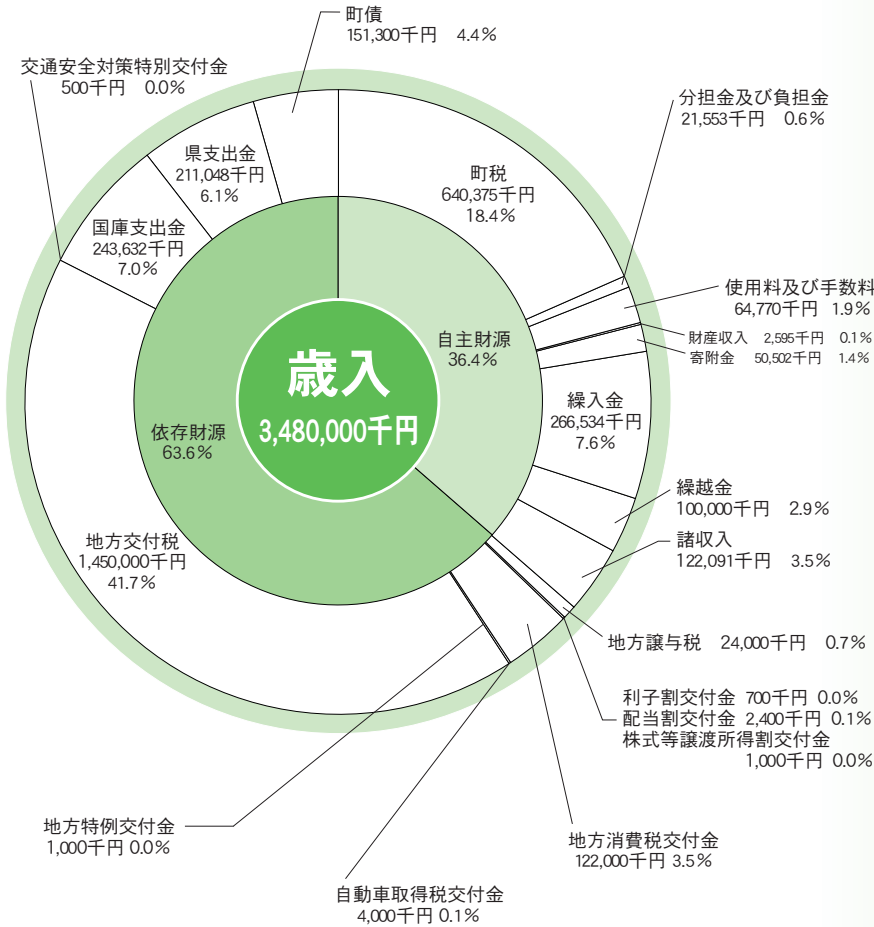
町債
151,300千円 4.4%

交通安全対策特別交付金
500千円 0.0%

分担金及び負担金
21,553千円 0.6%

県支出金
211,048千円
6.1%

町税
640,375千円
18.4%

国庫支出金
243,632千円
7.0%

使用料及び手数料
64,770千円 1.9%

財産収入 2,595千円 0.1%
寄附金 50,502千円 1.4%

自主財源
36.4%

歳入
3,480,000千円

繰入金
266,534千円
7.6%

依存財源
63.6%

繰越金
100,000千円 2.9%

諸収入
122,091千円 3.5%

地方交付税
1,450,000千円
41.7%

地方譲与税 24,000千円 0.7%

利子割交付金 700千円 0.0%
配当割交付金 2,400千円 0.1%
株式等譲渡所得割交付金
1,000千円 0.0%

地方特例交付金
1,000千円 0.0%

地方消費税交付金
122,000千円 3.5%

自動車取得税交付金
4,000千円 0.1%